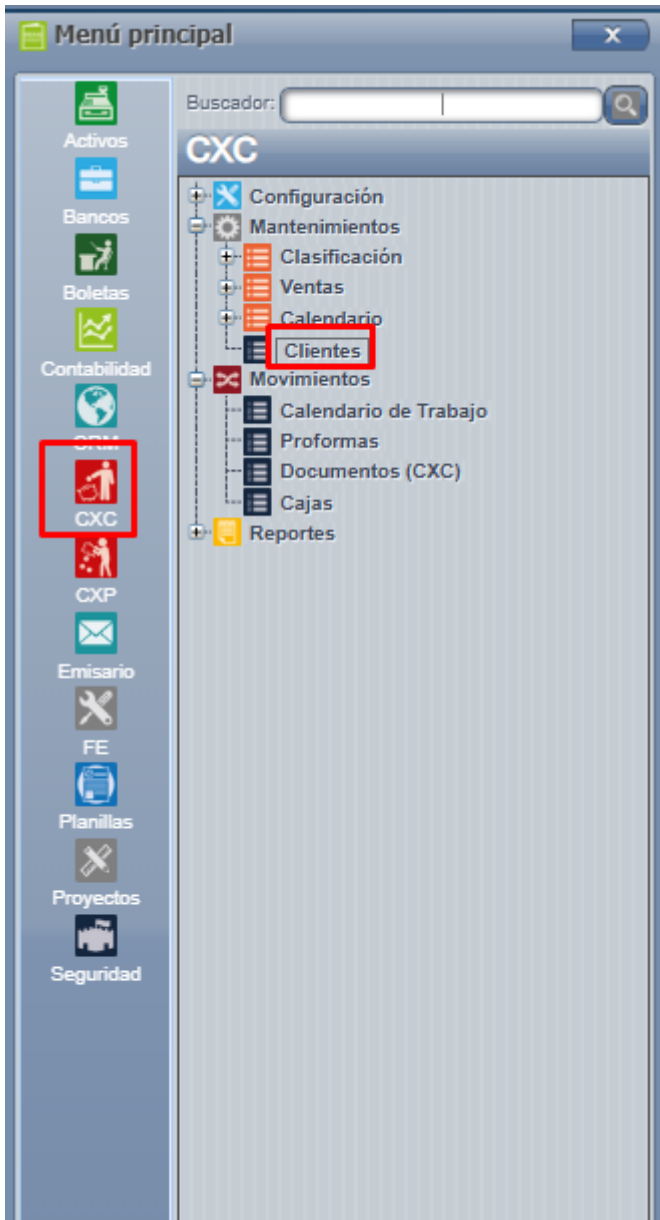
Menú principal

x

Activos

Bancos

Boletas

Contabilidad

CRM

CXC

CXP

Emisario

FE

Planillas

Proyectos

Seguridad

Buscador:

CXC

Configuración

Mantenimientos

Clasificación

Ventas

Calendario

Clientes

Movimientos

Calendario de Trabajo

Proformas

Documentos (CXC)

Cajas

Reportes